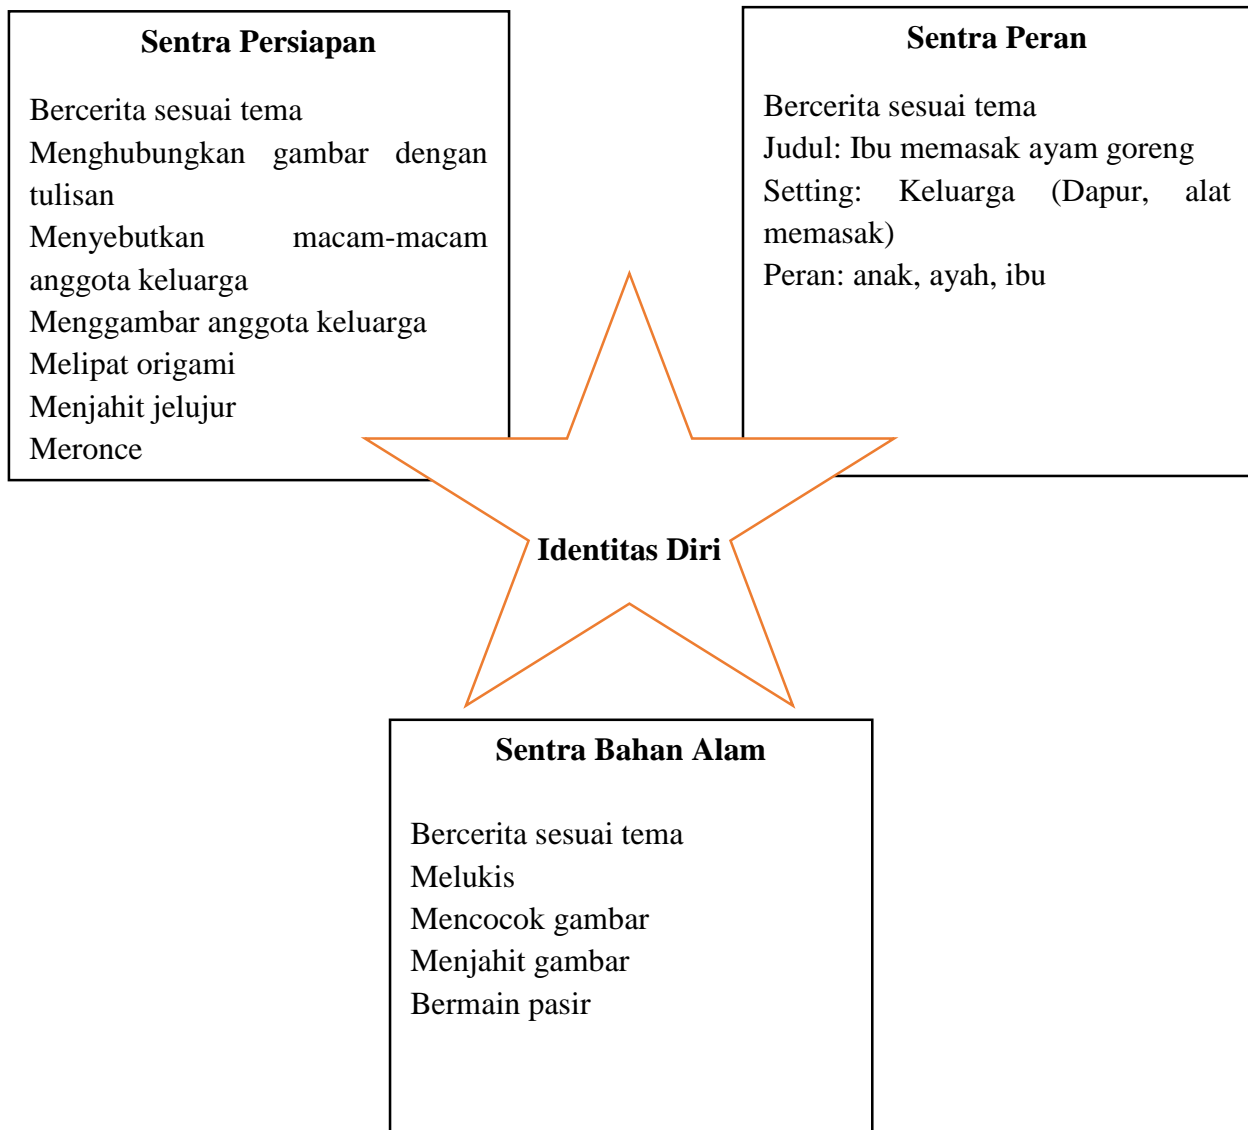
Sentra Persiapan

Bercerita sesuai tema
Menghubungkan gambar dengan tulisan
Menyebutkan macam-macam anggota keluarga
Menggambar anggota keluarga
Melipat origami
Menjahit jelujur
Meronce

Sentra Peran

Bercerita sesuai tema
Judul: Ibu memasak ayam goreng
Setting: Keluarga (Dapur, alat memasak)
Peran: anak, ayah, ibu

Identitas Diri

Sentra Bahan Alam

Bercerita sesuai tema
Melukis
Mencocok gambar
Menjahit gambar
Bermain pasir